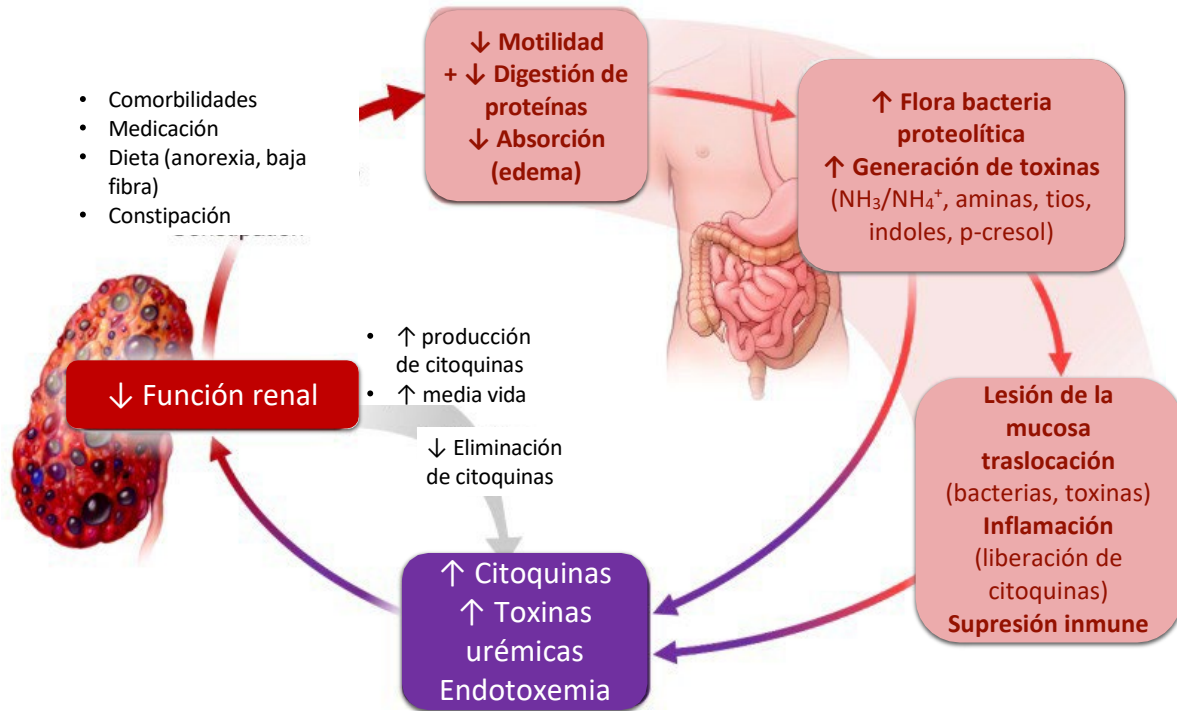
• Comorbilidades
• Medicación
• Dieta (anorexia, baja fibra)
• Constipación

↓ Motilidad
+ ↓ Digestión de proteínas
↓ Absorción (edema)

↑ Flora bacteria proteolítica
↑ Generación de toxinas
($NH_3$/$NH_4^+$, aminas, tios, indoles, p-cresol)

Lesión de la mucosa traslocación
(bacterias, toxinas)
Inflamación
(liberación de citoquinas)
Supresión inmune

↑ Citoquinas
↑ Toxinas urémicas
Endotoxemia

↓ Función renal

• ↑ producción de citoquinas
• ↑ media vida

↓ Eliminación de citoquinas